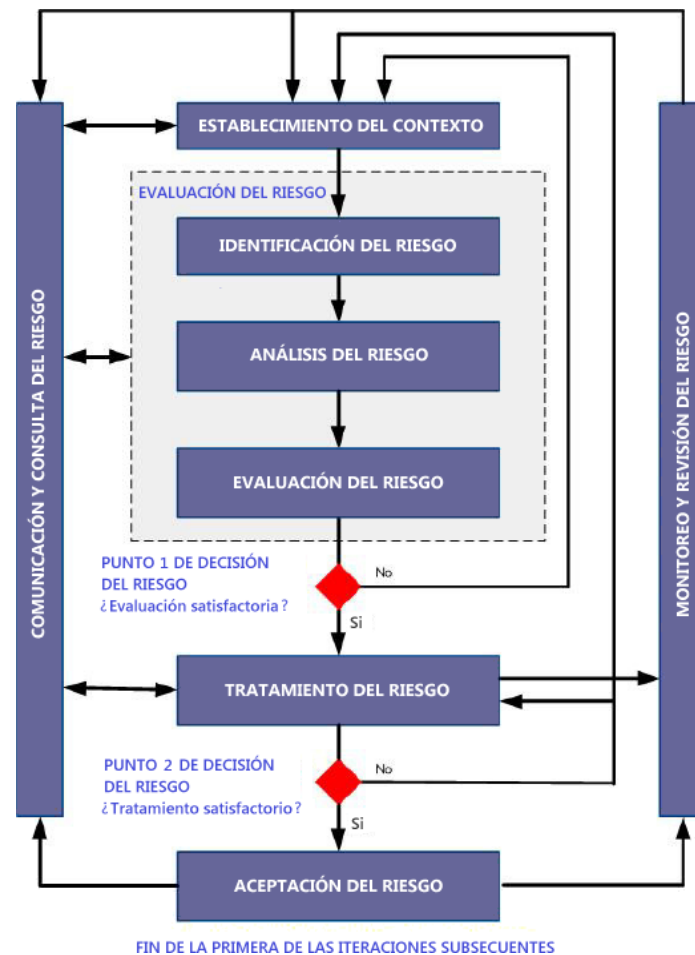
COMUNICACIÓN Y CONSULTA DEL RIESGO

ESTABLECIMIENTO DEL CONTEXTO

EVALUACIÓN DEL RIESGO

IDENTIFICACIÓN DEL RIESGO

ANÁLISIS DEL RIESGO

EVALUACIÓN DEL RIESGO

PUNTO 1 DE DECISIÓN DEL RIESGO
¿Evaluación satisfactoria ?

No

Si

TRATAMIENTO DEL RIESGO

PUNTO 2 DE DECISIÓN DEL RIESGO
¿Tratamiento satisfactorio ?

No

Si

ACEPTACIÓN DEL RIESGO

MONITOREO Y REVISIÓN DEL RIESGO

FIN DE LA PRIMERA DE LAS ITERACIONES SUBSECUENTES